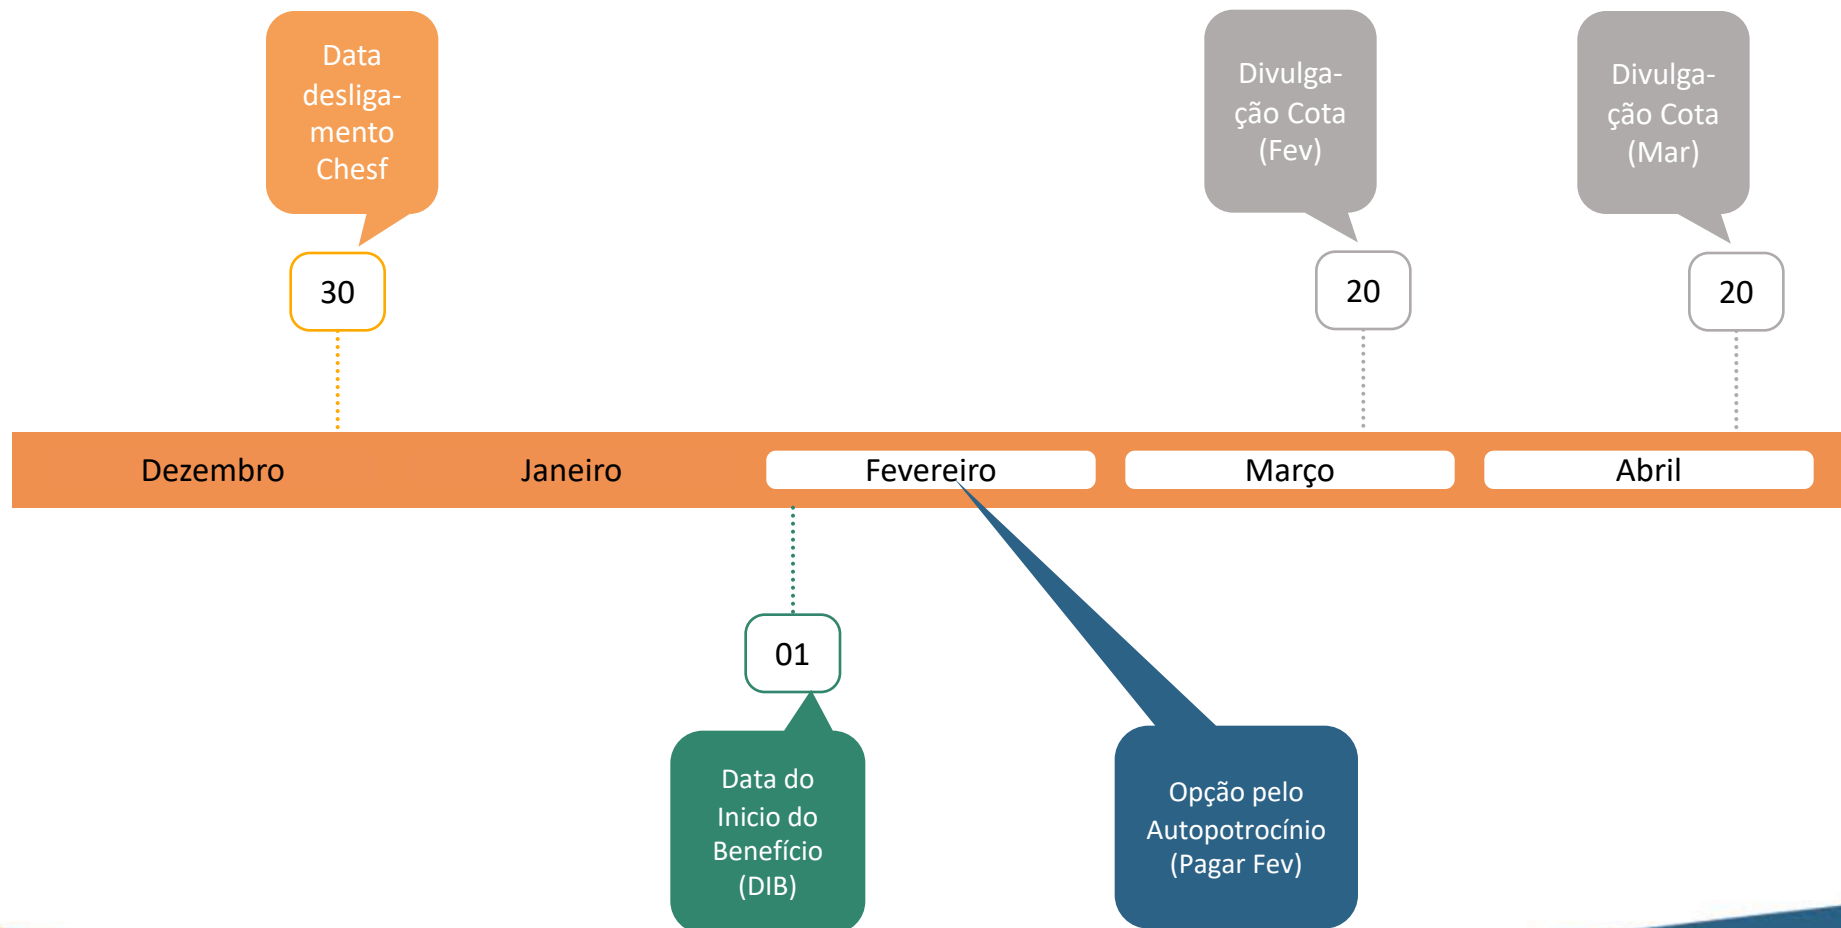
Data desligamento Chesf

30

Divulgação Cota (Fev)

20

Divulgação Cota (Mar)

20

Dezembro

Janeiro

Fevereiro

Março

Abril

01

Data do Inicio do Benefício (DIB)

Opção pelo Autopotrocínio (Pagar Fev)